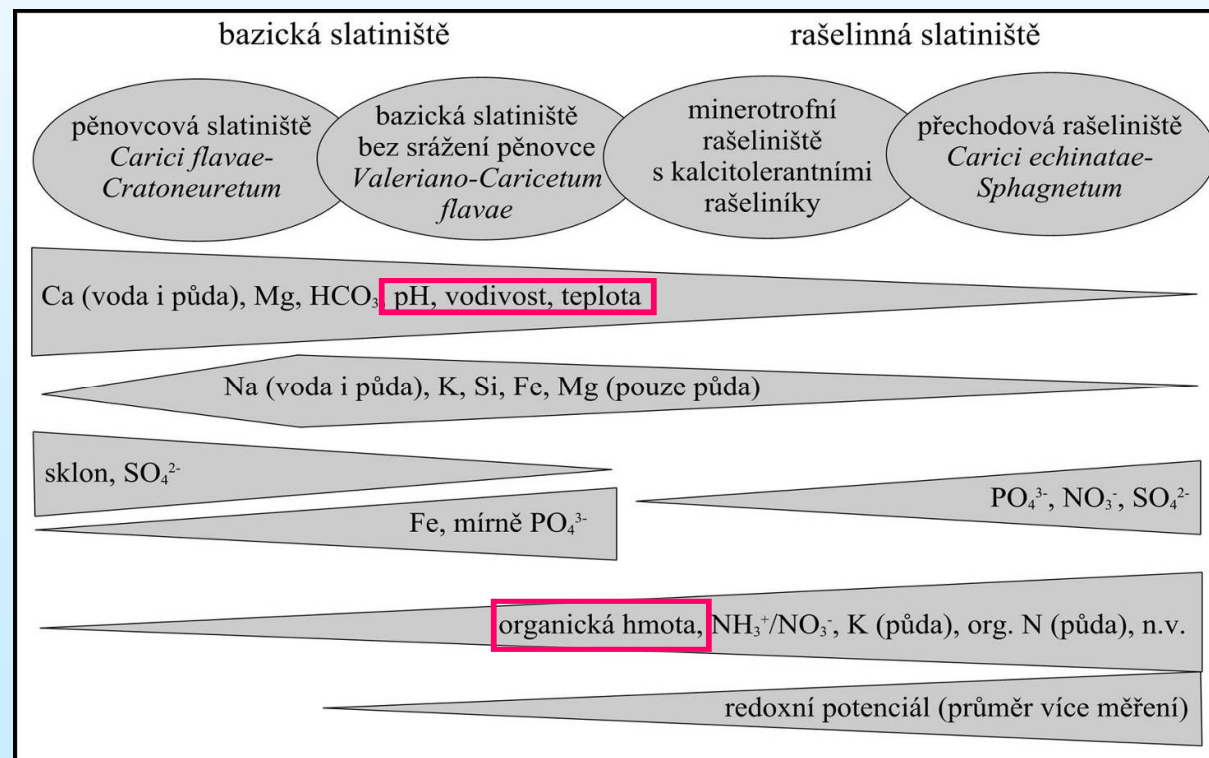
bazická slatiniště

rašelinná slatiniště

pěnovcová slatiniště *Carici flavae-Cratoneuretum*

bazická slatiniště bez srážení pěnovce *Valeriano-Caricetum flavae*

minerotrofní rašeliniště s kalcitolerantními rašeliníky

přechodová rašeliniště *Carici echinatae-Sphagnetum*

Ca (voda i půda), Mg, $HCO_3$, pH, vodivost, teplota

Na (voda i půda), K, Si, Fe, Mg (pouze půda)

sklon, $SO_4^{2-}$

Fe, mírně $PO_4^{3-}$

$PO_4^{3-}$, $NO_3^-$, $SO_4^{2-}$

organická hmota, $NH_3^+/NO_3^-$, K (půda), org. N (půda), n.v.

redoxní potenciál (průměr více měření)